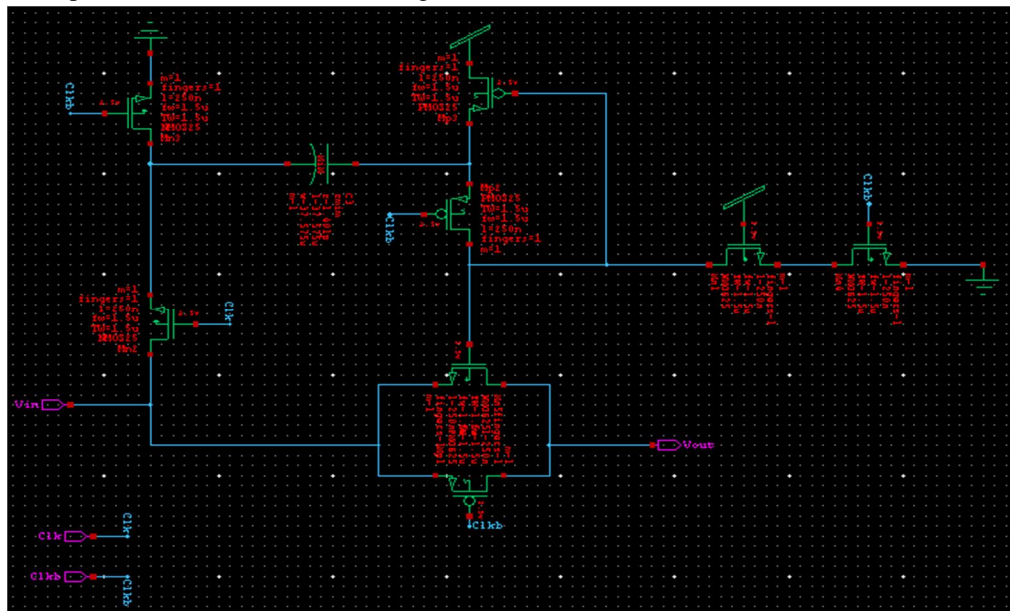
Clkb
m=1
fingers=1
l=250n
fw=1.5u
TW=1.5u
NMOS25
Mn3

m=1
fingers=1
l=250n
fw=1.5u
TW=1.5u
PMOS25
Mp3

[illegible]

Mp1
PMOS25
TW=1.5u
fw=1.5u
l=250n
fingers=1
m=1
Clkb

m=1
fingers=1
l=250n
fw=1.5u
TW=1.5u
NMOS25
Mn1
Clk

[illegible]

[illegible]

Clkb

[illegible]

Vin
Vout
Clkb
Clk
Clk
Clkb
Clkb